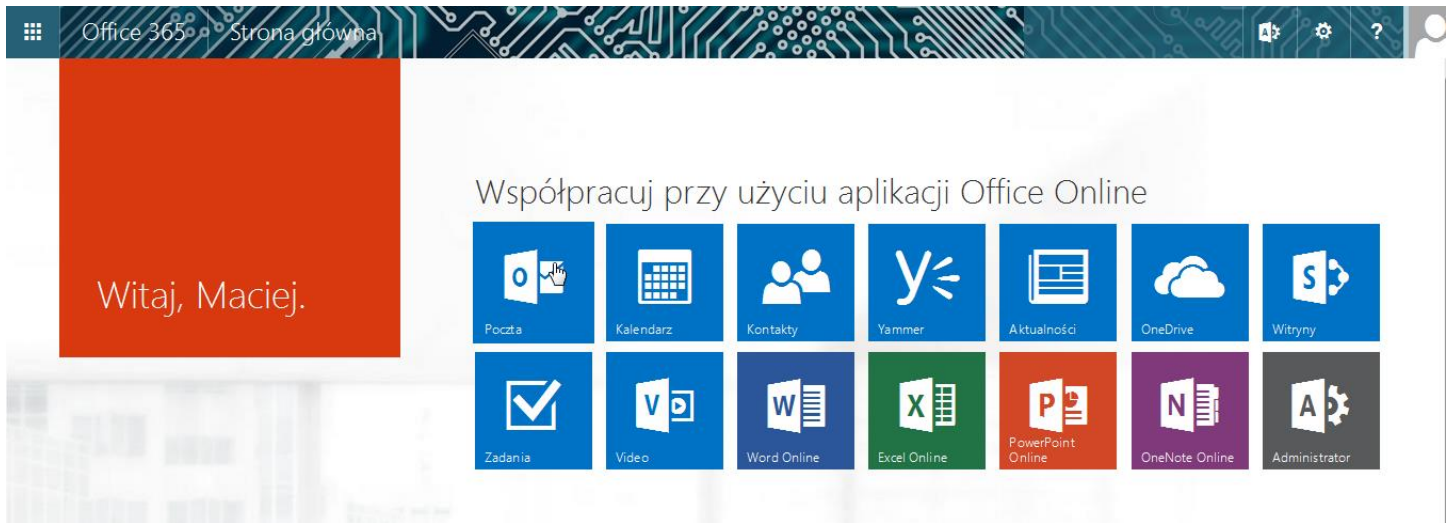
Office 365 Strona główna

Witaj, Maciej.

Współpracuj przy użyciu aplikacji Office Online

Poczta
Kalendarz
Kontakty
Yammer
Aktualności
OneDrive
Witryny
Zadania
Video
Word Online
Excel Online
PowerPoint Online
OneNote Online
Administrator